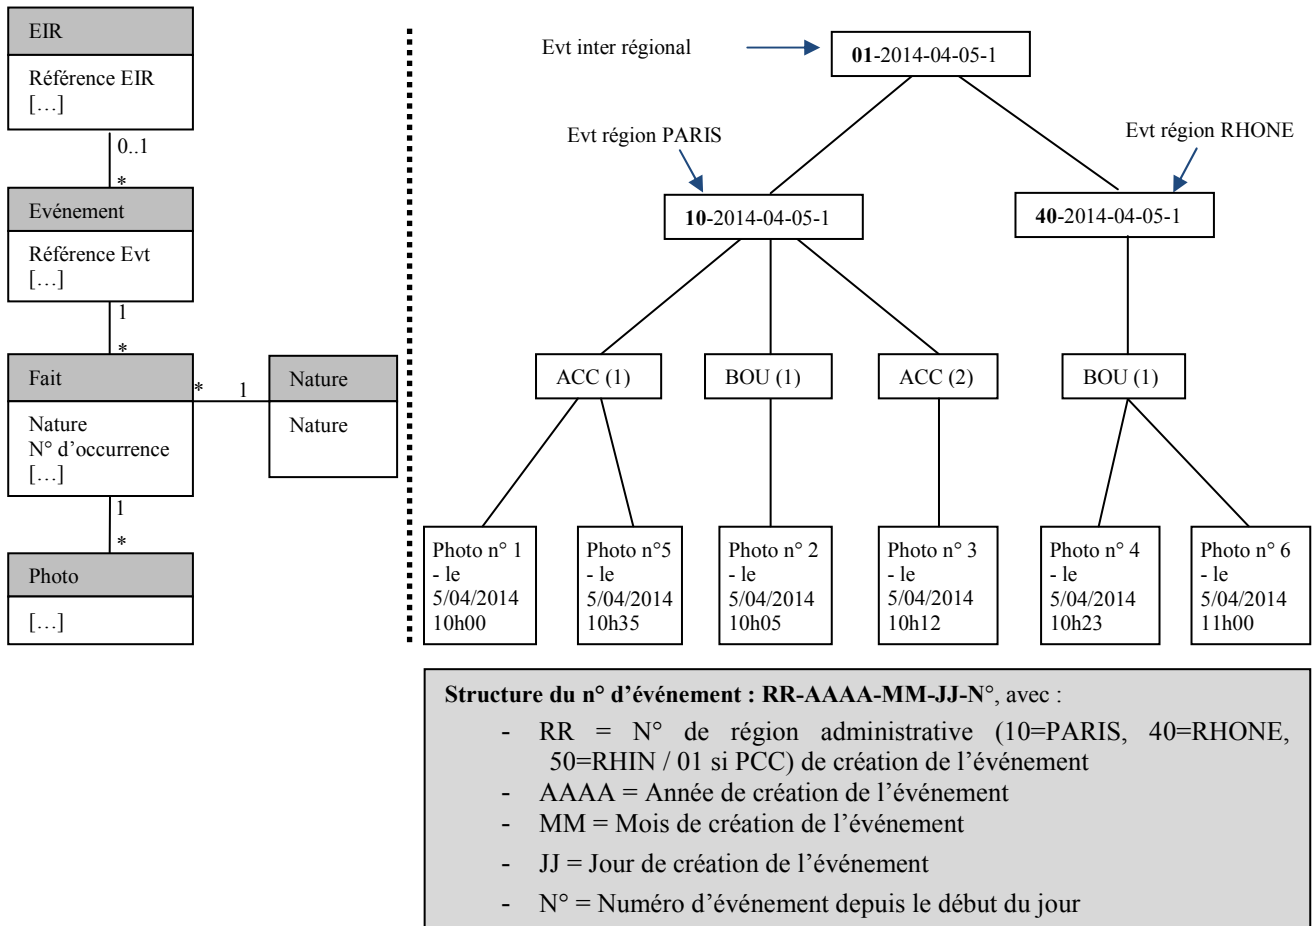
EIR

Référence EIR
[…]

0..1

*

Evénement

Référence Evt
[…]

1

*

Fait

Nature
N° d'occurrence
[…]

* 1

Nature

Nature

1

*

Photo

[…]

Evt inter régional

**01**-2014-04-05-1

Evt région PARIS

Evt région RHONE

**10**-2014-04-05-1

**40**-2014-04-05-1

ACC (1)

BOU (1)

ACC (2)

BOU (1)

Photo n° 1 - le 5/04/2014 10h00

Photo n°5 - le 5/04/2014 10h35

Photo n° 2 - le 5/04/2014 10h05

Photo n° 3 - le 5/04/2014 10h12

Photo n° 4 - le 5/04/2014 10h23

Photo n° 6 - le 5/04/2014 11h00

**Structure du n° d'événement : RR-AAAA-MM-JJ-N°**, avec :
- RR = N° de région administrative (10=PARIS, 40=RHONE, 50=RHIN / 01 si PCC) de création de l'événement
- AAAA = Année de création de l'événement
- MM = Mois de création de l'événement
- JJ = Jour de création de l'événement
- N° = Numéro d'événement depuis le début du jour